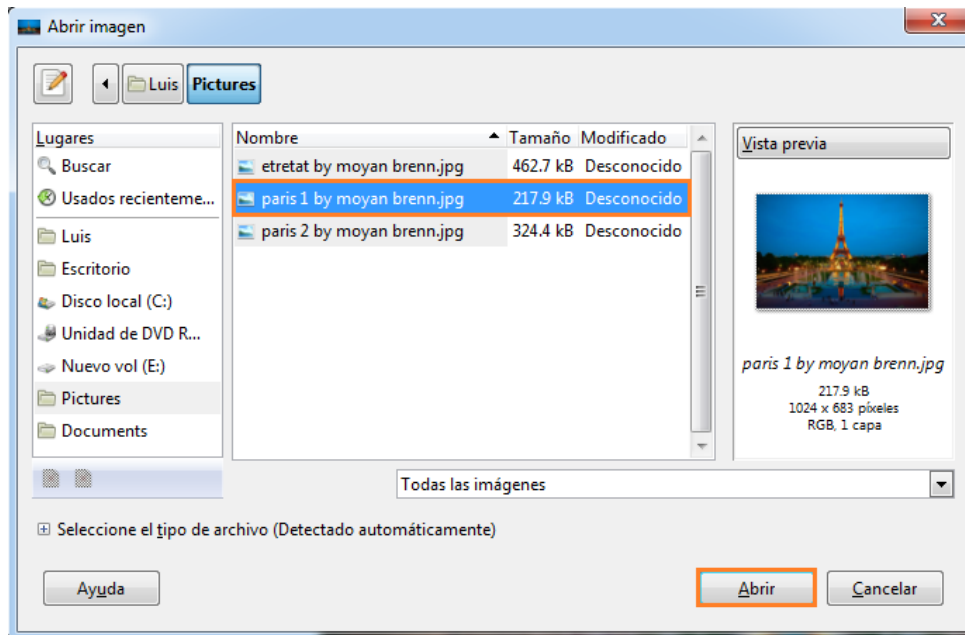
Abrir imagen

Luis Pictures

Lugares
Buscar
Usados recienteme...
Luis
Escritorio
Disco local (C:)
Unidad de DVD R...
Nuevo vol (E:)
Pictures
Documents

| Nombre | Tamaño | Modificado |
|---|---|---|
| etretat by moyan brenn.jpg | 462.7 kB | Desconocido |
| paris 1 by moyan brenn.jpg | 217.9 kB | Desconocido |
| paris 2 by moyan brenn.jpg | 324.4 kB | Desconocido |

Vista previa

paris 1 by moyan brenn.jpg
217.9 kB
1024 x 683 píxeles
RGB, 1 capa

Todas las imágenes

Seleccione el tipo de archivo (Detectado automáticamente)

Ayuda

Abrir

Cancelar